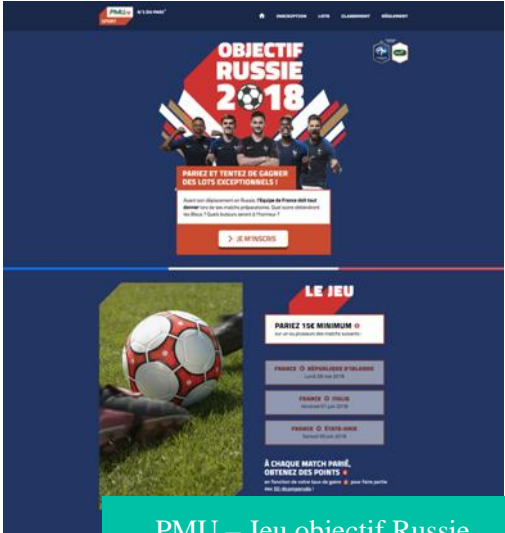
PMU SPORT N°1 DU PARI

INSCRIPTION LOTS CLASSEMENT RÈGLEMENT

OBJECTIF RUSSIE 2018

PARIEZ ET TENTEZ DE GAGNER DES LOTS EXCEPTIONNELS !

Avant son déplacement en Russie, l'Équipe de France doit tout donner lors de ses matchs préparatoires. Quel score obtiendront les Bleus ? Quels buteurs seront à l'honneur ?

> JE M'INSCRIS

LE JEU

PARIEZ 15€ MINIMUM

sur un ou plusieurs des matchs suivants :

FRANCE RÉPUBLIQUE D'IRLANDE
Lundi 28 mai 2018

FRANCE ITALIE
Vendredi 01 juin 2018

FRANCE ÉTATS-UNIS
Samedi 09 juin 2018

À CHAQUE MATCH PARIÉ, OBTENEZ DES POINTS

en fonction de votre taux de gains pour faire partie des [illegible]

PMU – Jeu objectif Russie